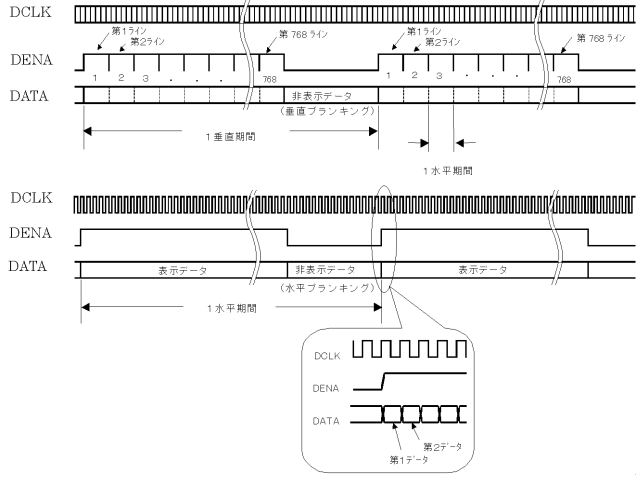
DCLK

DENA

DATA

第1ライン
第2ライン
第 768 ライン
第1ライン
第2ライン
第 768 ライン

1 2 3 . . . 768
1 2 3 . . . 768

非表示データ
(垂直ブランキング)

1 垂直期間

1 水平期間

DCLK

DENA

DATA

表示データ
非表示データ
表示データ
(水平ブランキング)

1 水平期間

DCLK
DENA
DATA

第2データ
第1データ